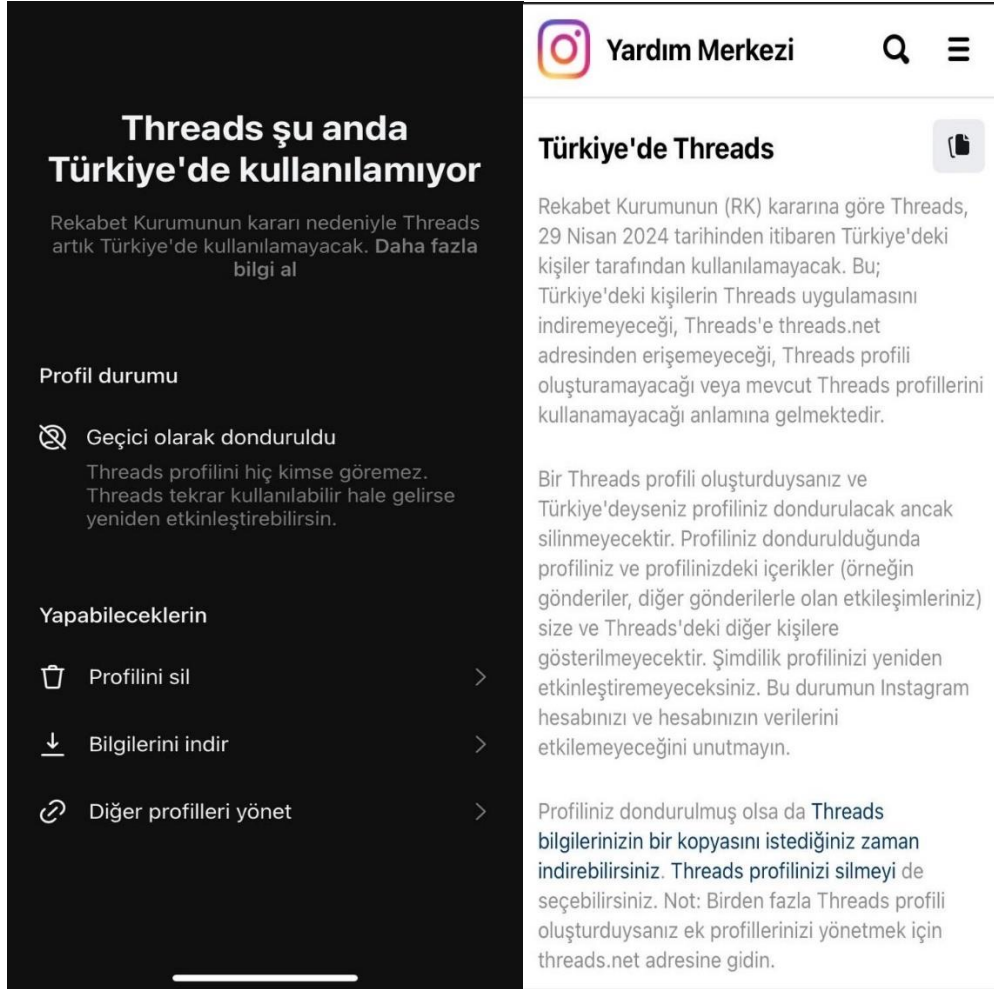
Threads şu anda Türkiye'de kullanılamıyor

Rekabet Kurumunun kararı nedeniyle Threads artık Türkiye'de kullanılamayacak. Daha fazla bilgi al

Profil durumu

Geçici olarak donduruldu

Threads profilini hiç kimse göremez. Threads tekrar kullanılabilir hale gelirse yeniden etkinleştirebilirsin.

Yapabileceklerin

Profilini sil

Bilgilerini indir

Diğer profilleri yönet

Yardım Merkezi

Türkiye'de Threads

Rekabet Kurumunun (RK) kararına göre Threads, 29 Nisan 2024 tarihinden itibaren Türkiye'deki kişiler tarafından kullanılamayacak. Bu; Türkiye'deki kişilerin Threads uygulamasını indiremeyeceği, Threads'e threads.net adresinden erişemeyeceği, Threads profili oluşturamayacağı veya mevcut Threads profillerini kullanamayacağı anlamına gelmektedir.

Bir Threads profili oluşturduysanız ve Türkiye'deyseniz profiliniz dondurulacak ancak silinmeyecektir. Profiliniz dondurulduğunda profiliniz ve profilinizdeki içerikler (örneğin gönderiler, diğer gönderilerle olan etkileşimleriniz) size ve Threads'deki diğer kişilere gösterilmeyecektir. Şimdilik profilinizi yeniden etkinleştiremeyeceksiniz. Bu durumun Instagram hesabınızı ve hesabınızın verilerini etkilemeyeceğini unutmayın.

Profiliniz dondurulmuş olsa da Threads bilgilerinizin bir kopyasını istediğiniz zaman indirebilirsiniz. Threads profilinizi silmeyi de seçebilirsiniz. Not: Birden fazla Threads profili oluşturduysanız ek profillerinizi yönetmek için threads.net adresine gidin.